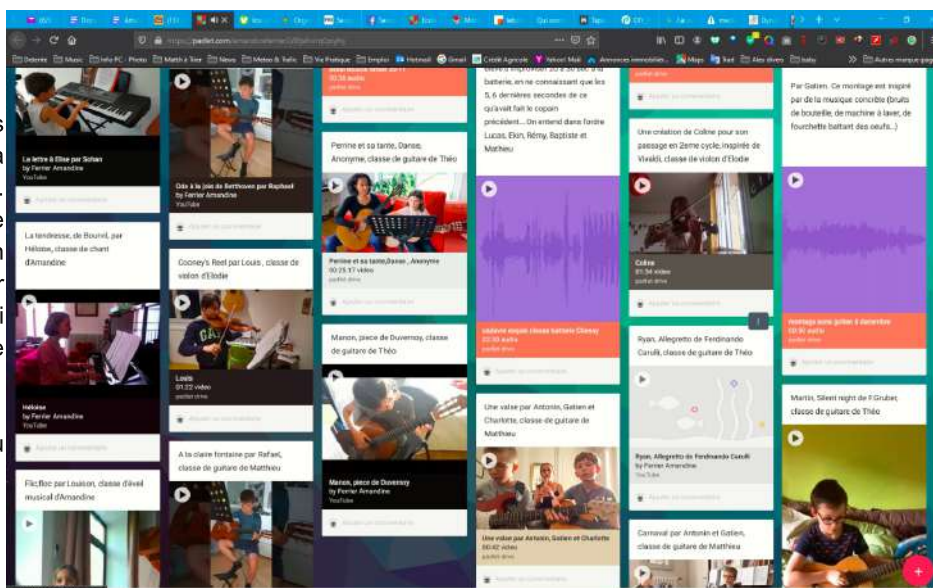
https://padlet.com/amandineferrier

Débrider Music Info PC Photo Math à Tree News Meteo & Trafic Vie Pratique Emploi Hotmail Gmail Crédit Agricole Yahoo! Mail Annonces immobilières Maps Trad Sites divers baby Autres marque-pages

La lettre à Elise par Sohan
by Ferrier Amandine
YouTube

Ajouter un commentaire

La tendresse, de Bourvil, par Héloïse, classe de chant d'Amandine

Héloïse
by Ferrier Amandine
YouTube

Ajouter un commentaire

Flic,floc par Louison, classe d'éveil musical d'Amandine

Ode à la joie de Beethoven par Raphaël
by Ferrier Amandine
YouTube

Ajouter un commentaire

Cooney's Reel par Louis , classe de violon d'Elodie

Louis
01:22 video
padlet drive

Ajouter un commentaire

A la claire fontaine par Rafael, classe de guitare de Matthieu

00:38 audio
padlet drive

Ajouter un commentaire

Perrine et sa tante, Danse, Anonyme, classe de guitare de Théo

Perrine et sa tante,Danse, , Anonyme
00:25.17 video
padlet drive

Ajouter un commentaire

Manon, piece de Duvernoy, classe de guitare de Théo

Manon, piece de Duvernoy
by Ferrier Amandine
YouTube

Ajouter un commentaire

élèves improviser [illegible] batterie, en ne connaissant que les 5, 6 dernières secondes de ce qu'a vait fait le copain précédent.... On entend dans l'ordre Lucas, Elon, Rémy, Baptiste et Mathieu

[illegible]
02:33 audio
padlet drive

Ajouter un commentaire

Une valse par Antonin, Gatien et Charlotte, classe de guitare de Matthieu

Une valse par Antonin, Gatien et Charlotte
00:42 video
padlet drive

Ajouter un commentaire

Ajouter un commentaire

Une création de Coline pour son passage en 2eme cycle, inspirée de Vivaldi, classe de violon d'Elodie

Coline
01:34 video
padlet drive

Ajouter un commentaire

Ryan, Allegretto de Ferdinando Carulli, classe de guitare de Théo

Ryan, Allegretto de Ferdinando Carulli
by Ferrier Amandine
YouTube

Ajouter un commentaire

Carnaval par Antonin et Gatien, classe de guitare de Matthieu

Par Gatien. Ce montage est inspiré par de la musique concrète (bruits de bouteille, de machine à laver, de fourchette battant des oeufs...)

montage sons gatien 3 décembre
00:30 audio
padlet drive

Ajouter un commentaire

Martin, Silent night de F.Gruber, classe de guitare de Théo